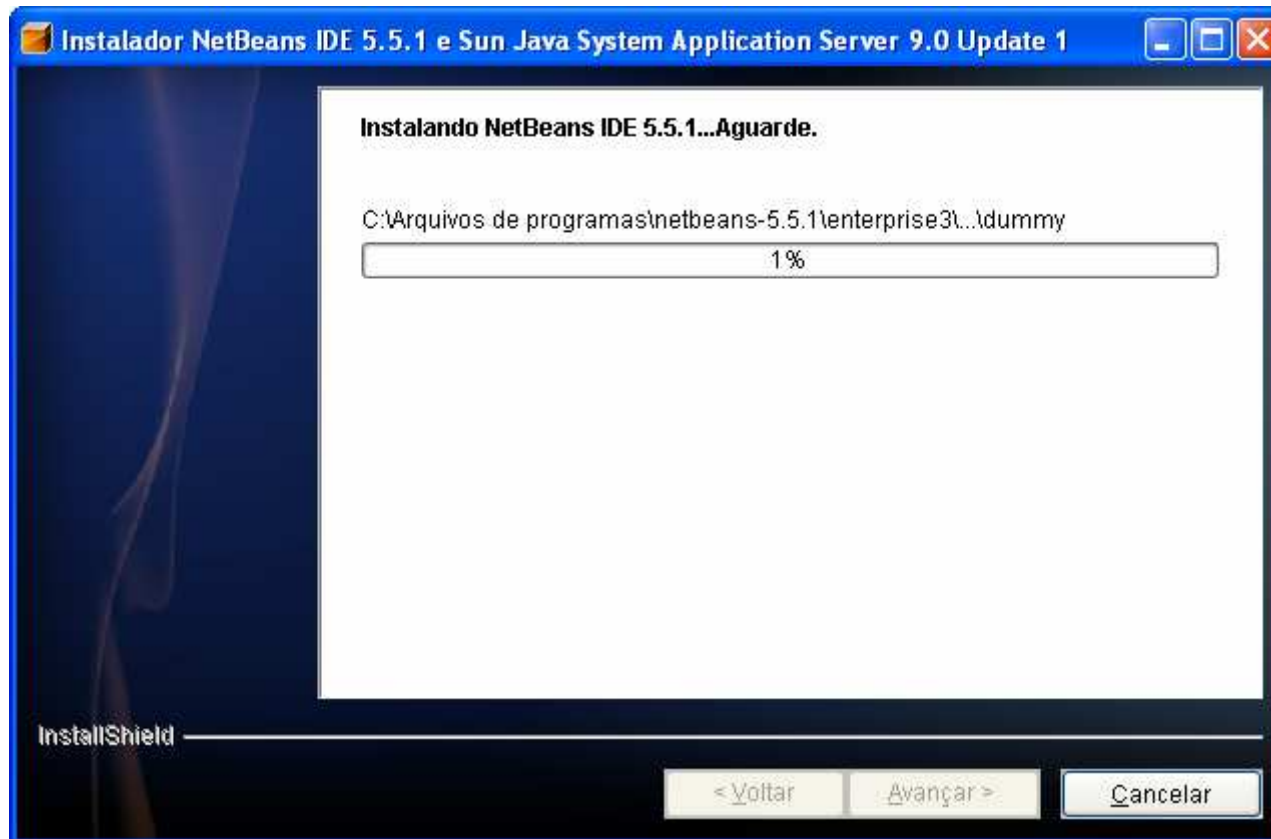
Instalador NetBeans IDE 5.5.1 e Sun Java System Application Server 9.0 Update 1

Instalando NetBeans IDE 5.5.1...Aguarde.

C:\Arquivos de programas\netbeans-5.5.1\enterprise3\...\dummy

1%

InstallShield

< Voltar

Avançar >

Cancelar